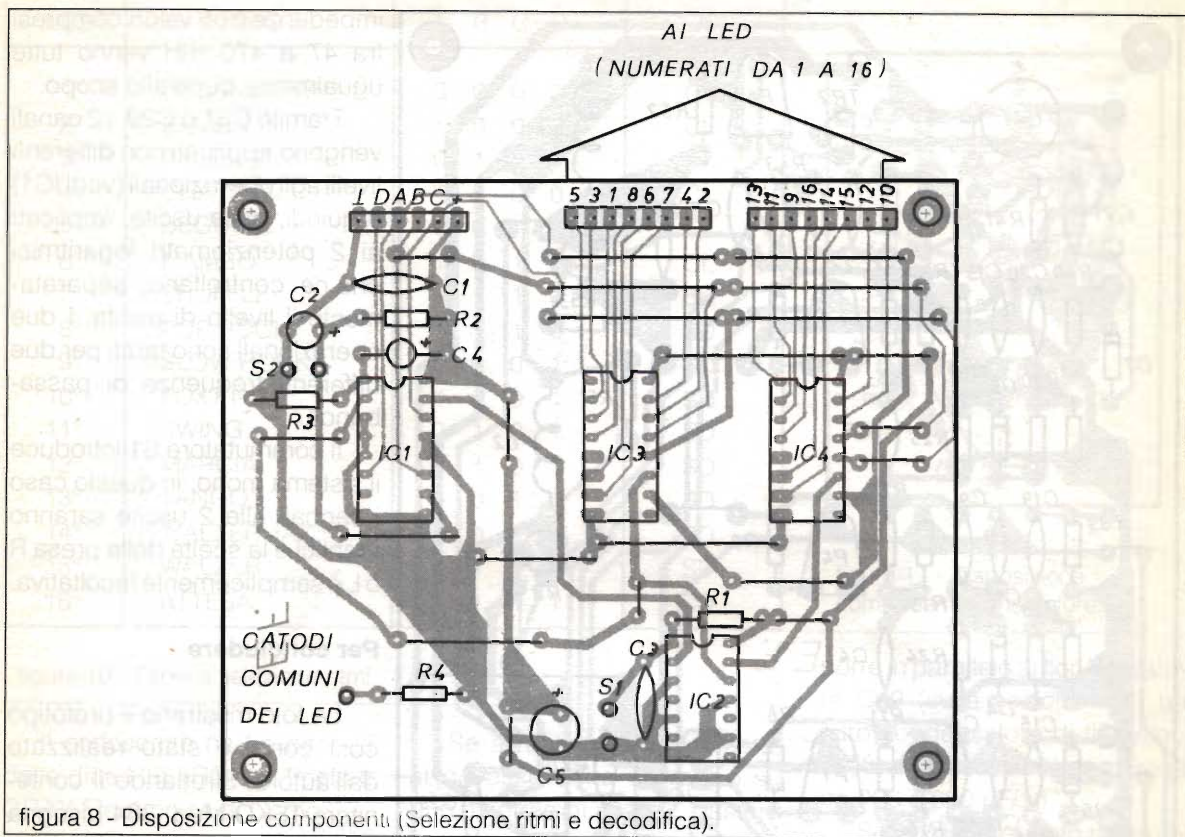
AI LED
(NUMERATI DA 1 A 16)

1 D A B C +
5 3 1 8 6 7 4 2
13 11 9 16 14 15 12 10

C2
C1
R2
C4
S2
R3
IC1
IC3
IC4
R1
C3
S1
IC2
R4
C5

CATODI
COMUNI
DEI LED

impedenze di valore compreso fra 47 e 470 mH vanno tutte ugualmente bene allo scopo.

Tramite i 2 ... canali vengono ... differenti ... (vedi C1) ... 2 potenziometri logaritmici ... centrale ... separata ... livello ... I due ... per due ... frequenze ... passa-

Il commutatore ... introduce il sistema mono, in questo caso ... alle 2 uscite saranno ... la scelta della presa ... è semplicemente facoltativa.

Per ... ondere

... è stato realizzato dall'autore ...

figura 8 - Disposizione componenti (Selezione ritmi e decodifica).